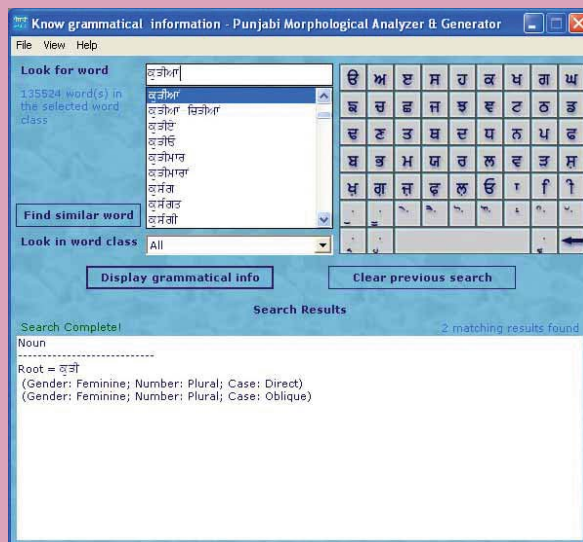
Know grammatical information - Punjabi Morphological Analyzer & Generator

File View Help

Look for word

ਕੁੜੀਆਂ

135524 word(s) in the selected word class

ਕੁੜੀਆਂ
ਕੁੜੀਆਂ ਚਿੜੀਆਂ
ਕੁੜੀਏ
ਕੁੜੀਓ
ਕੁੜੀਮਾਰ
ਕੁੜੀਮਾਰਾਂ
ਕੁਰੰਗ
ਕੁਰੰਗਤ
ਕੁਰੰਗੀ

Find similar word

Look in word class

All

| ੳ | ਅ | ੲ | ਸ | ਹ | ਕ | ਖ | ਗ | ਘ |
|---|---|---|---|---|---|---|---|---|
| ਙ | ਚ | ਛ | ਜ | ਝ | ਞ | ਟ | ਠ | ਡ |
| ਢ | ਣ | ਤ | ਥ | ਦ | ਧ | ਨ | ਪ | ਫ |
| ਬ | ਭ | ਮ | ਯ | ਰ | ਲ | ਵ | ੜ | ਸ਼ |
| ਖ਼ | ਗ਼ | ਜ਼ | ਫ਼ | ਲ਼ | ੴ | ਾ | ਿ | ੀ |

Display grammatical info

Clear previous search

Search Results

Search Complete!

2 matching results found

Noun
----------------------------
Root = ਕੁੜੀ
(Gender: Feminine; Number: Plural; Case: Direct)
(Gender: Feminine; Number: Plural; Case: Oblique)